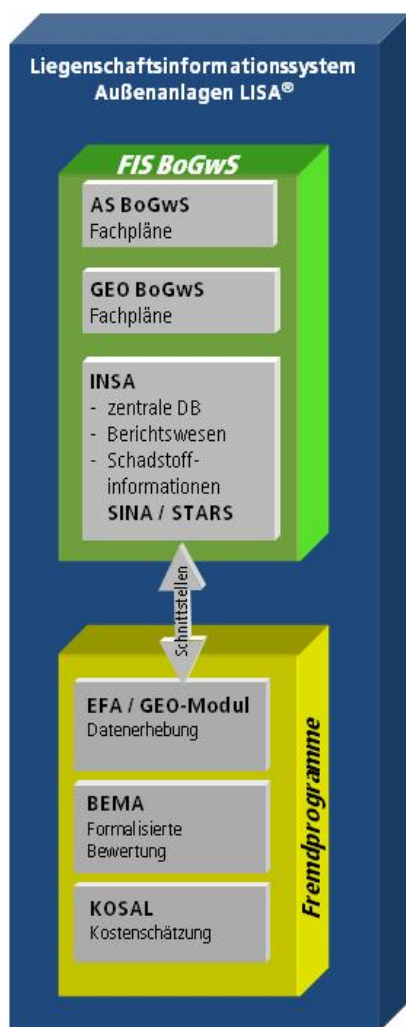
Liegenschaftsinformationssystem Außenanlagen LISA®

FIS BoGwS

AS BoGwS
Fachpläne

GEO BoGwS
Fachpläne

INSA
- zentrale DB
- Berichtswesen
- Schadstoffinformationen
SINA / STARS

Schnittstellen

EFA / GEO-Modul
Datenerhebung

BEMA
Formalisierte Bewertung

KOSAL
Kostenschätzung

Fremdprogramme